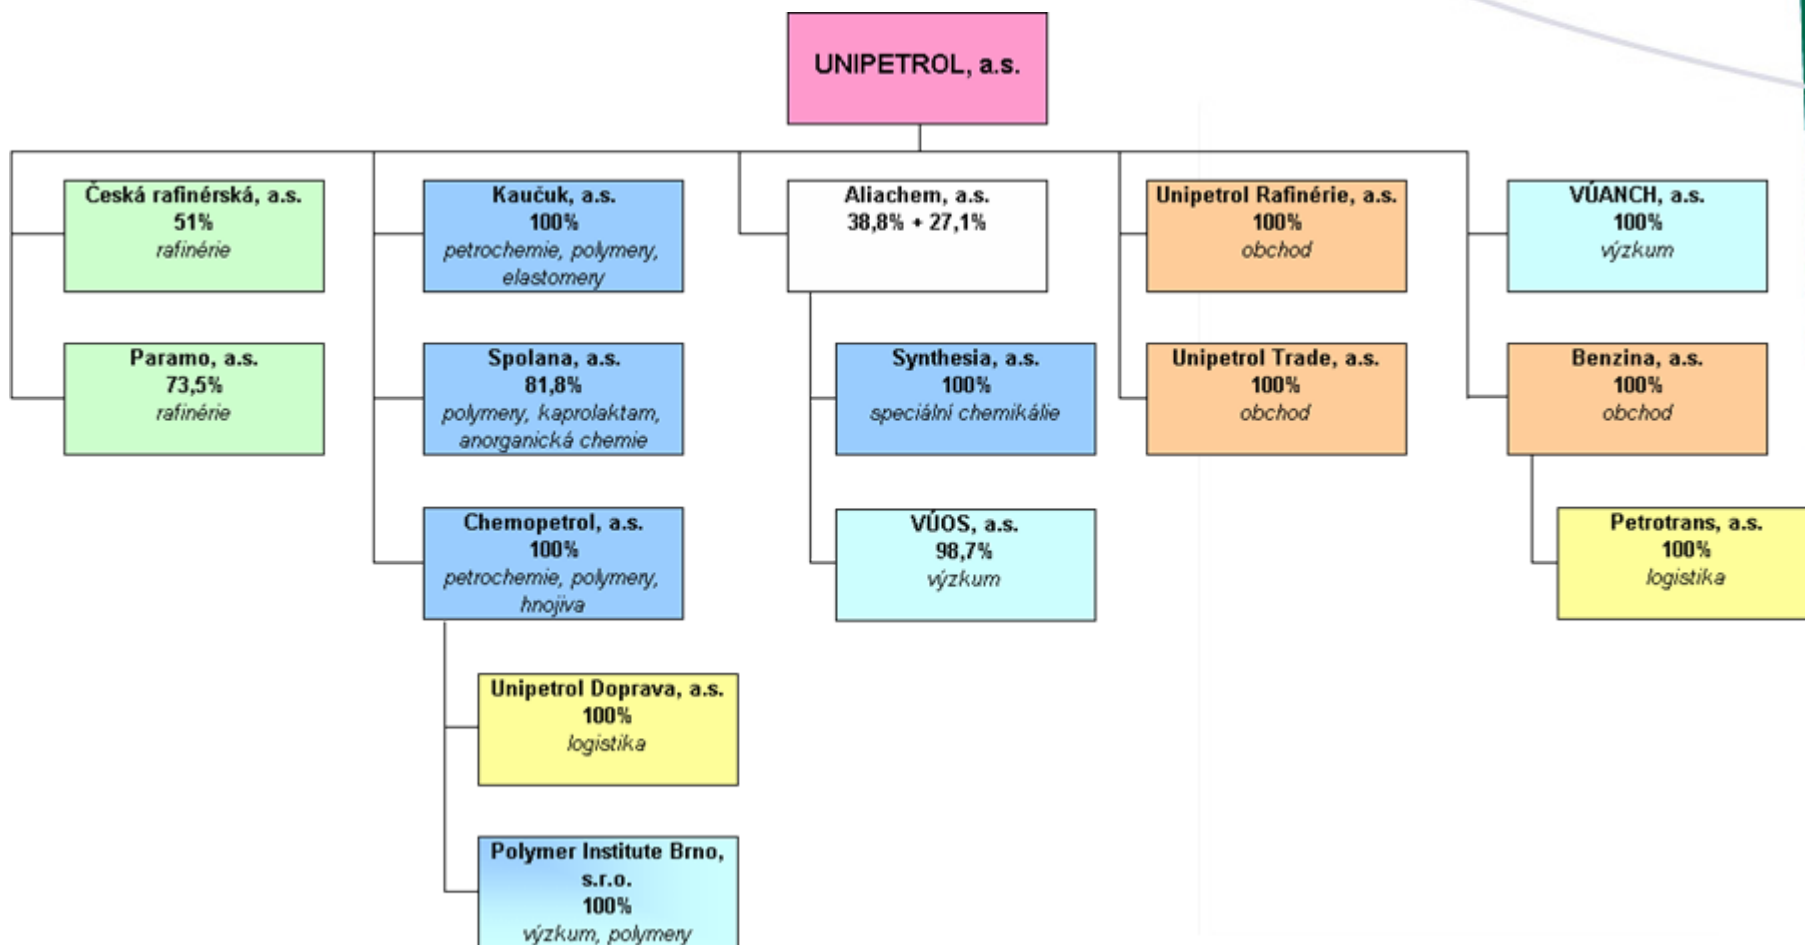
UNIPETROL, a.s.

Česká rafinérská, a.s.
51%
rafinérie

Paramo, a.s.
73,5%
rafinérie

Kaučuk, a.s.
100%
petrochemie, polymery, elastomery

Spolana, a.s.
81,8%
polymery, kaprolaktam, anorganická chemie

Chemopetrol, a.s.
100%
petrochemie, polymery, hnojiva

Unipetrol Doprava, a.s.
100%
logistika

Polymer Institute Brno, s.r.o.
100%
výzkum, polymery

Aliachem, a.s.
38,8% + 27,1%

Synthesia, a.s.
100%
speciální chemikálie

VÚOS, a.s.
98,7%
výzkum

Unipetrol Rafinérie, a.s.
100%
obchod

Unipetrol Trade, a.s.
100%
obchod

VÚANCH, a.s.
100%
výzkum

Benzina, a.s.
100%
obchod

Petrotrans, a.s.
100%
logistika